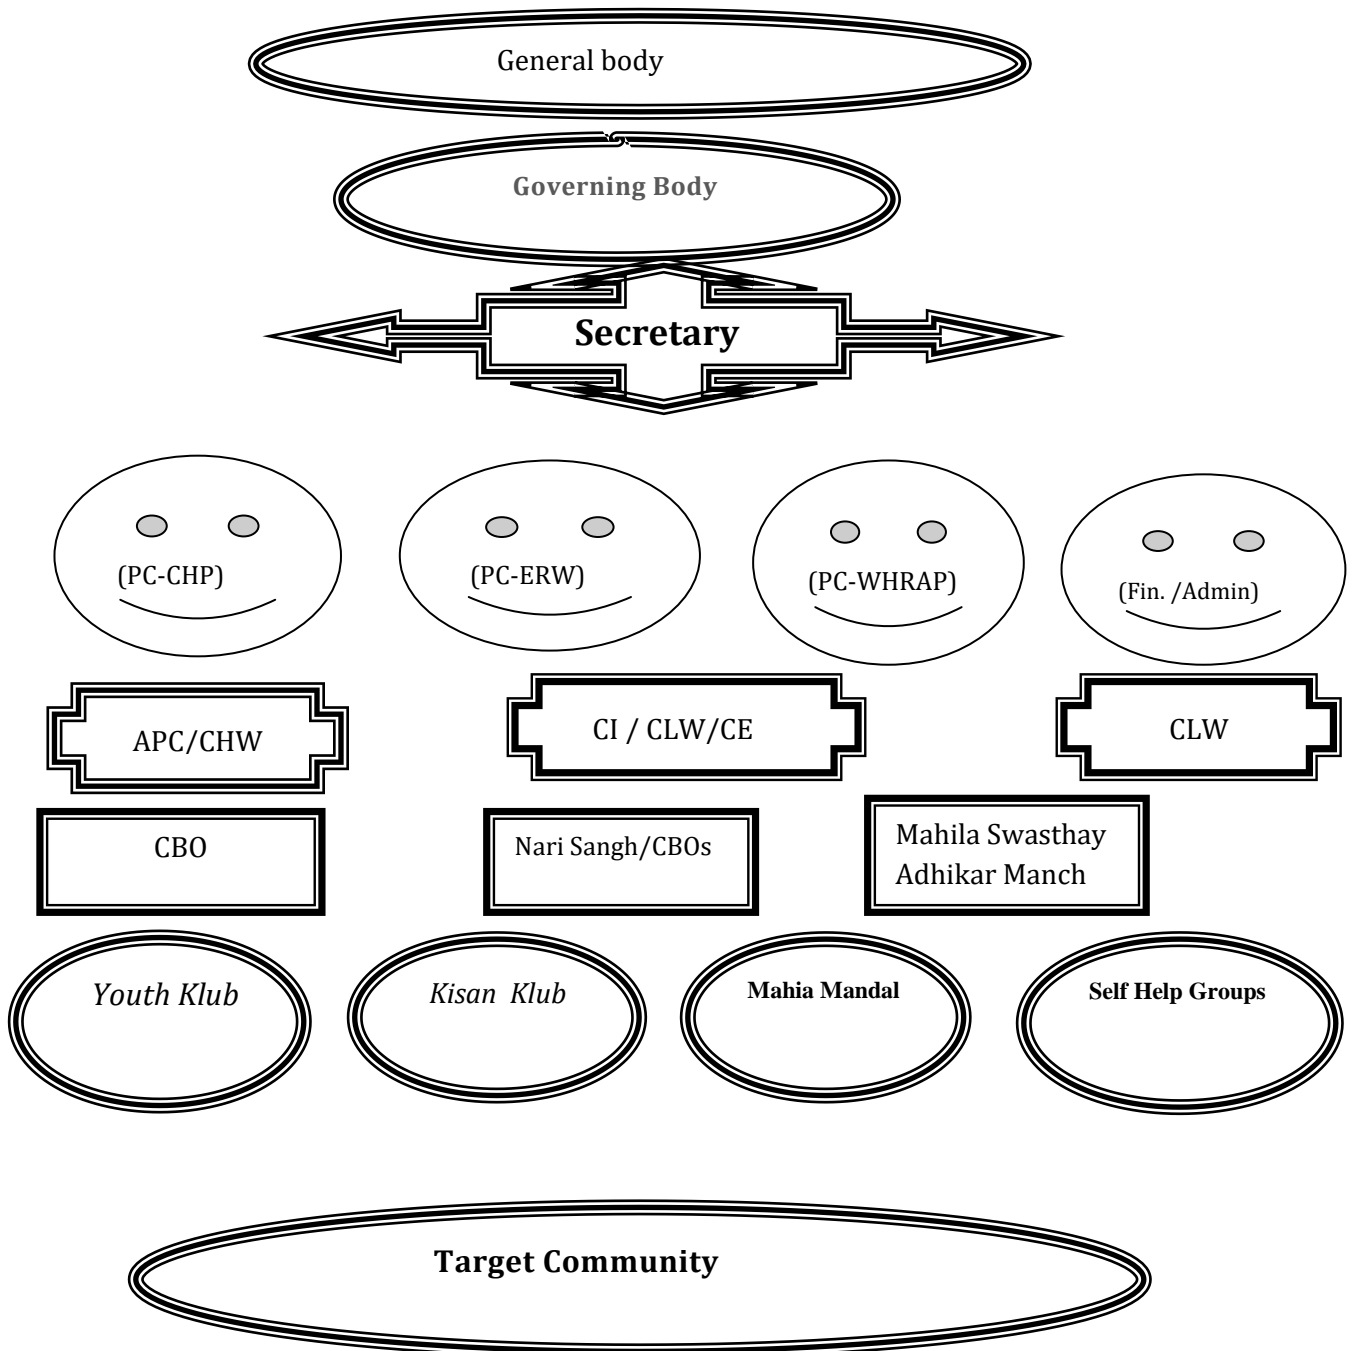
General body

Governing Body

Secretary

(PC-CHP)

(PC-ERW)

(PC-WHRAP)

(Fin. /Admin)

APC/CHW

CI / CLW/CE

CLW

CBO

Nari Sangh/CBOs

Mahila Swasthay Adhikar Manch

Youth Klub

Kisan Klub

Mahia Mandal

Self Help Groups

Target Community